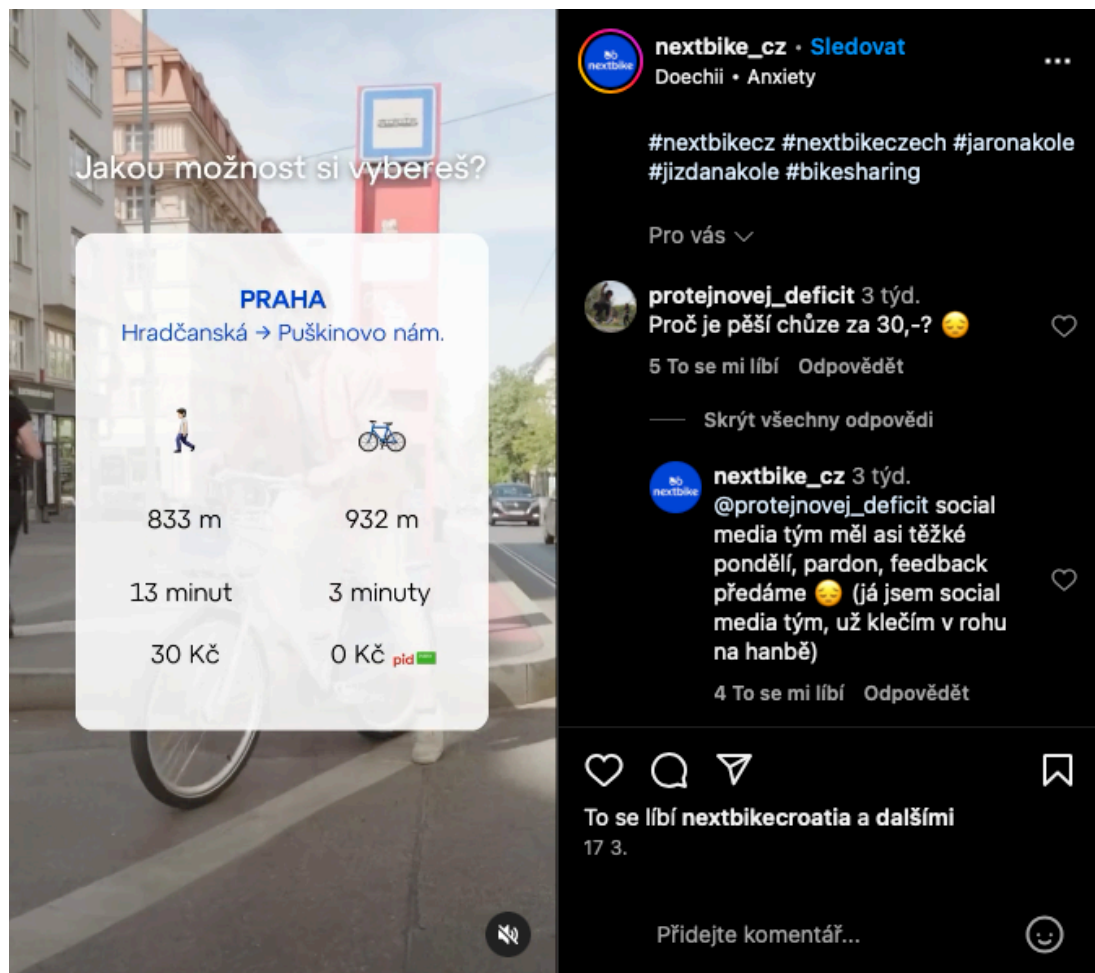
Jakou možnost si vybereš?

PRAHA
Hradčanská → Puškinovo nám.

🚶 🚲

833 m 932 m

13 minut 3 minuty

30 Kč 0 Kč pid

nextbike

nextbike_cz • Sledovat
Doechii • Anxiety

#nextbikecz #nextbikeczech #jaronakole #jizdanakole #bikesharing

Pro vás

protejnovej_deficit 3 týd.
Proč je pěší chůze za 30,-? 😔
5 To se mi líbí Odpovědět

Skrýt všechny odpovědi

nextbike

nextbike_cz 3 týd.
@protejnovej_deficit social media tým měl asi těžké pondělí, pardon, feedback předáme 😔 (já jsem social media tým, už klečím v rohu na hanbě)
4 To se mi líbí Odpovědět

To se líbí nextbikecroatia a dalším
17 3.

Přidejte komentář...